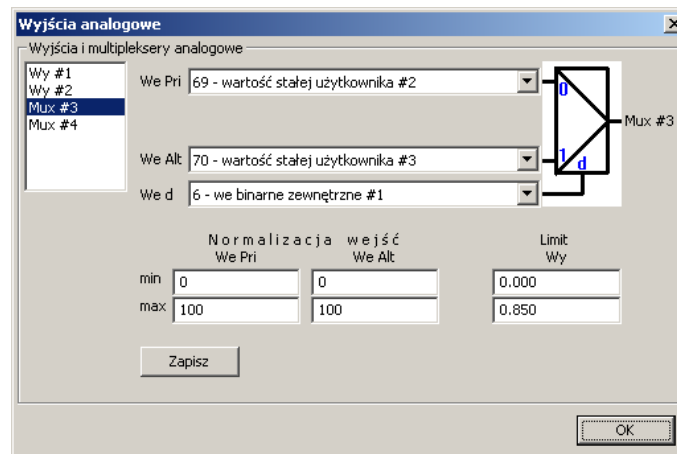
Wyjścia analogowe

Wyjścia i multipleksery analogowe

Wy #1
Wy #2
Mux #3
Mux #4

We Pri 69 - wartość stałej użytkownika #2

0

Mux #3

We Alt 70 - wartość stałej użytkownika #3

1 d

We d 6 - we binarne zewnętrzne #1

Normalizacja wejść

We Pri

We Alt

Limit

Wy

| | We Pri | We Alt | Wy |
|---|---|---|---|
| min | 0 | 0 | 0.000 |
| max | 100 | 100 | 0.850 |

Zapisz

OK